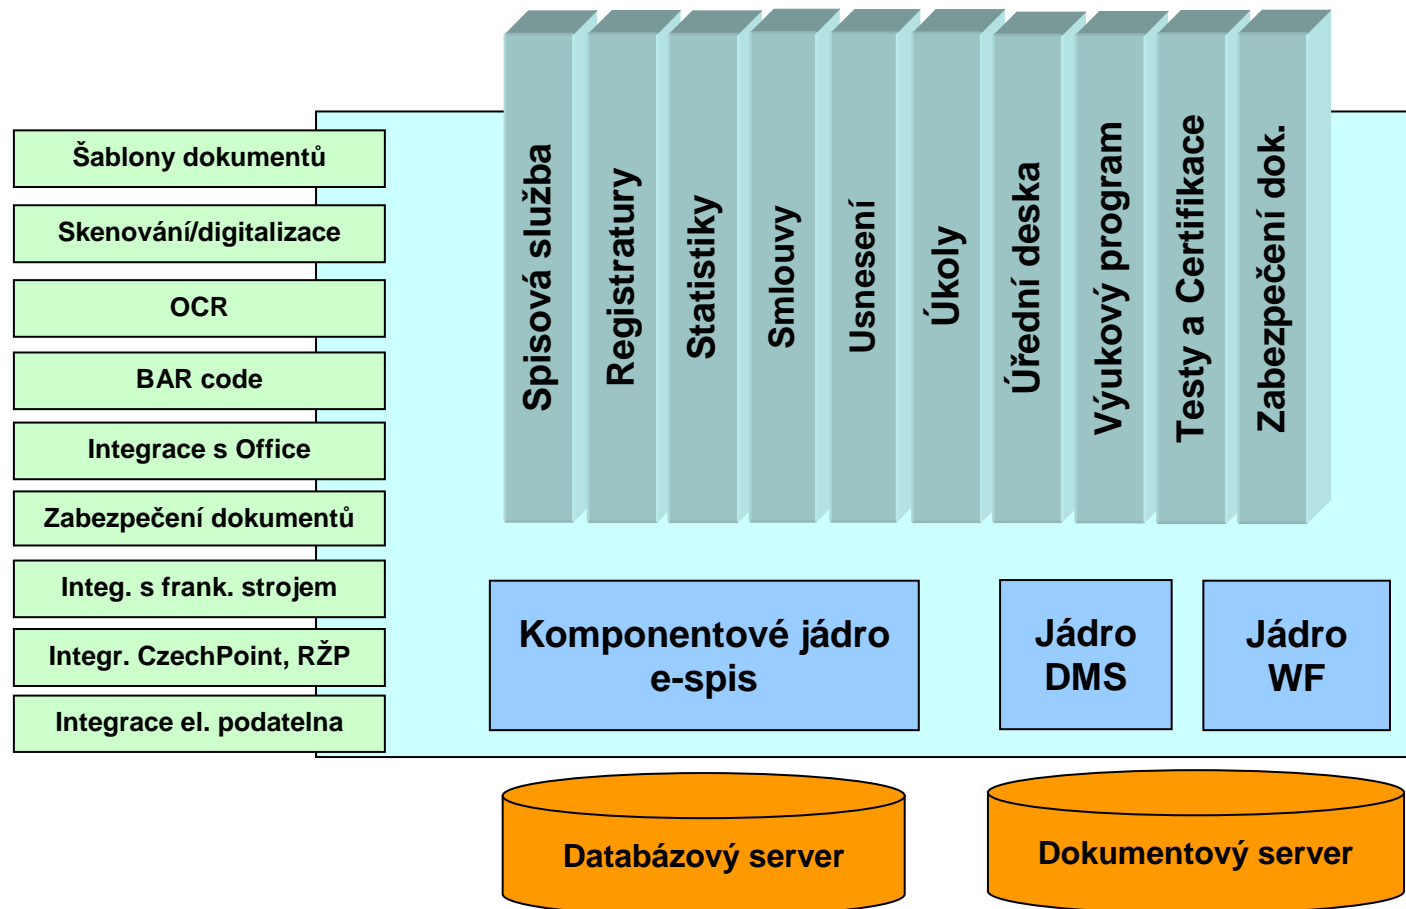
Šablony dokumentů

Skenování/digitalizace

OCR

BAR code

Integrace s Office

Zabezpečení dokumentů

Integ. s frank. strojem

Integr. CzechPoint, RŽP

Integrace el. podatelna

Spisová služba

Registratury

Statistiky

Smlouvy

Usnesení

Úkoly

Úřední deska

Výukový program

Testy a Certifikace

Zabezpečení dok.

Komponentové jádro e-spis

Jádro DMS

Jádro WF

Databázový server

Dokumentový server